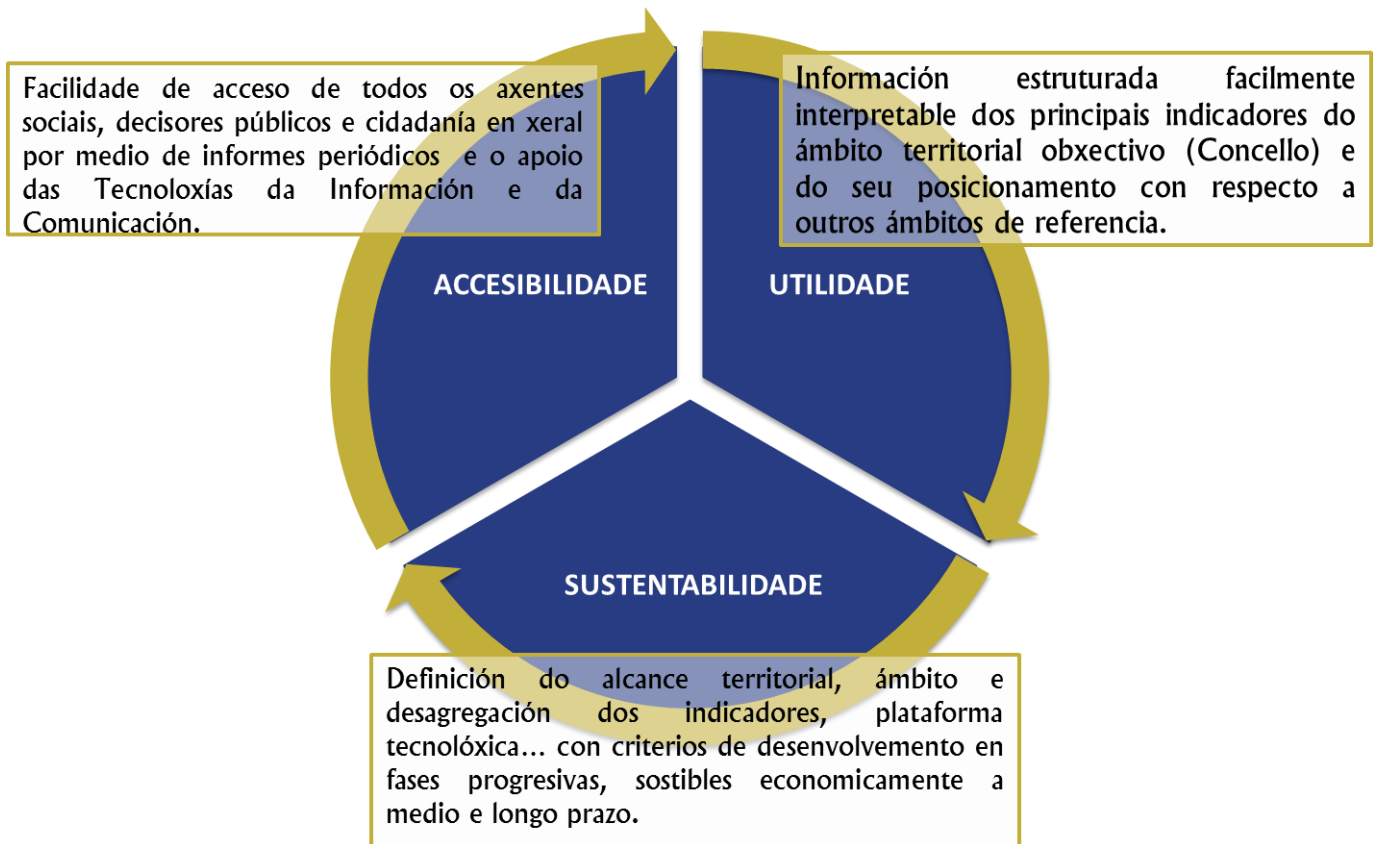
Facilidade de acceso de todos os axentes sociais, decisores públicos e cidadanía en xeral por medio de informes periódicos e o apoio das Tecnoloxías da Información e da Comunicación.

Información estruturada facilmente interpretable dos principais indicadores do ámbito territorial obxectivo (Concello) e do seu posicionamento con respecto a outros ámbitos de referencia.

ACCESIBILIDADE

UTILIDADE

SUSTENTABILIDADE

Definición do alcance territorial, ámbito e desagregación dos indicadores, plataforma tecnolóxica… con criterios de desenvolvemento en fases progresivas, sostibles economicamente a medio e longo prazo.